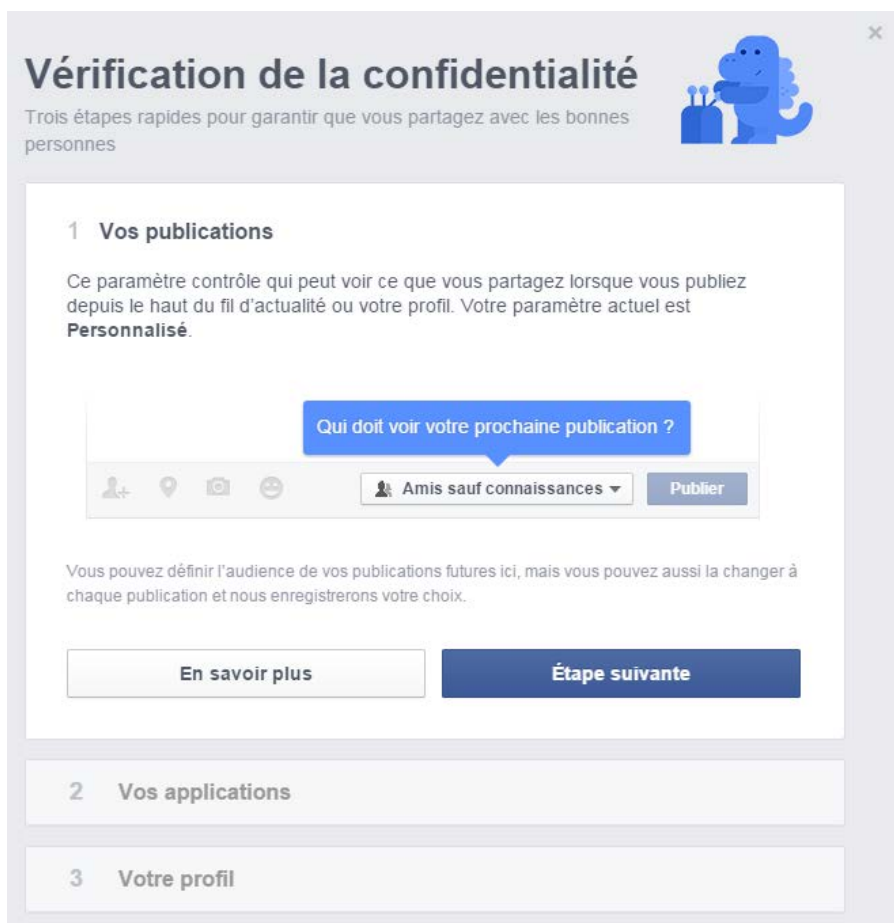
×

Vérification de la confidentialité

Trois étapes rapides pour garantir que vous partagez avec les bonnes personnes

1 Vos publications

Ce paramètre contrôle qui peut voir ce que vous partagez lorsque vous publiez depuis le haut du fil d'actualité ou votre profil. Votre paramètre actuel est **Personnalisé**.

Qui doit voir votre prochaine publication ?

Amis sauf connaissances ▾

Publier

Vous pouvez définir l'audience de vos publications futures ici, mais vous pouvez aussi la changer à chaque publication et nous enregistrerons votre choix.

En savoir plus

Étape suivante

2 Vos applications

3 Votre profil